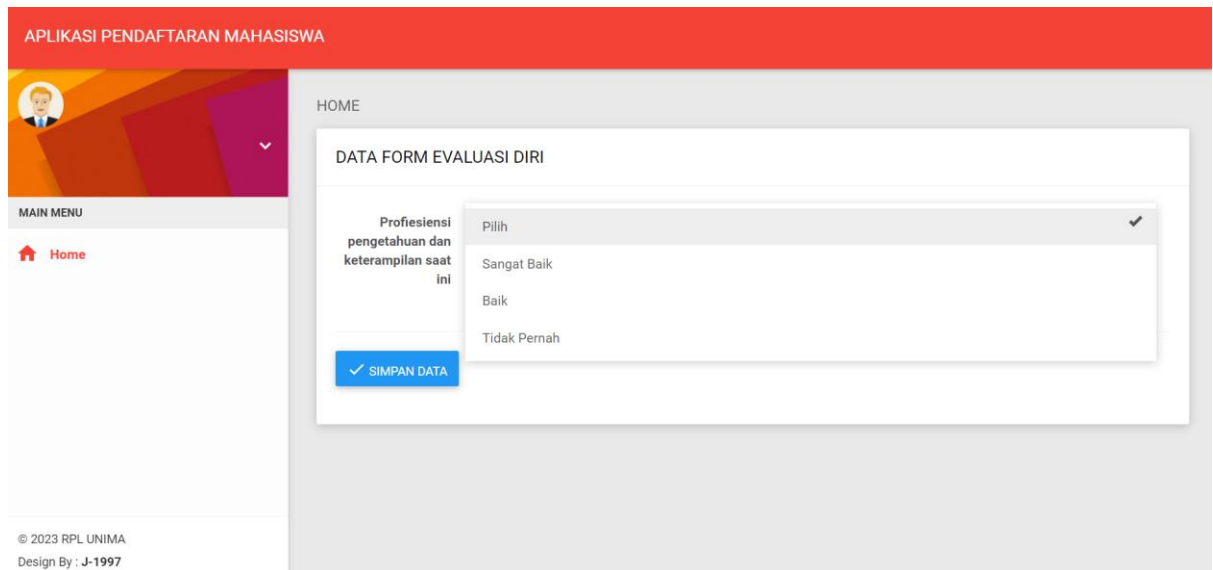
APLIKASI PENDAFTARAN MAHASISWA

MAIN MENU

Home

© 2023 RPL UNIMA
Design By : J-1997

HOME

DATA FORM EVALUASI DIRI

Profiesiensi pengetahuan dan keterampilan saat ini

Pilih
Sangat Baik
Baik
Tidak Pernah

SIMPAN DATA